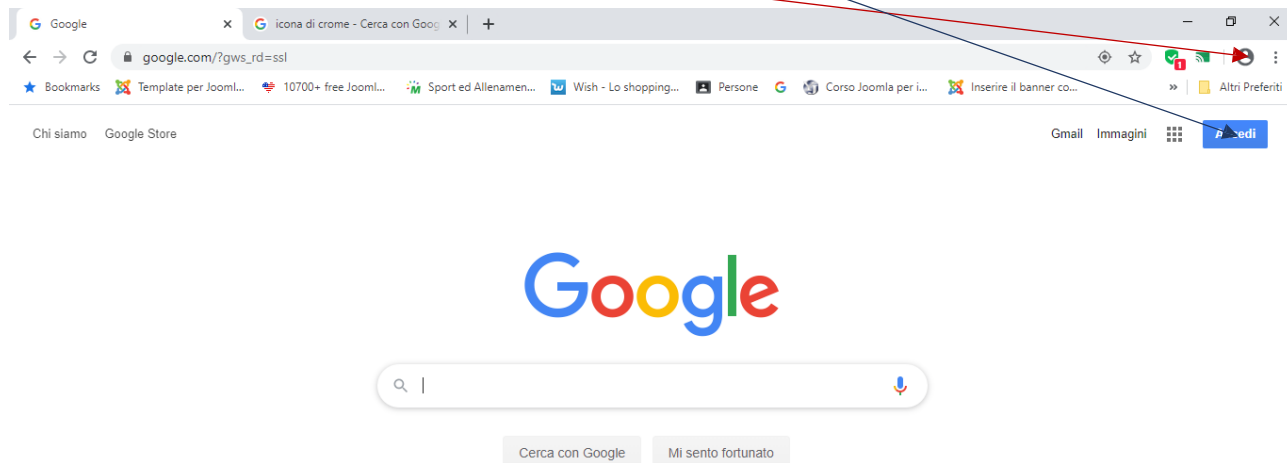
Google

icona di crome - Cerca con Goog

google.com/?gws_rd=ssl

1

Bookmarks Template per Jooml... 10700+ free Jooml... Sport ed Allenamen... Wish - Lo shopping... Persone Corso Joomla per i... Inserire il banner co... » Altri Preferiti

Chi siamo Google Store

Gmail Immagini Accedi

Google

Cerca con Google Mi sento fortunato